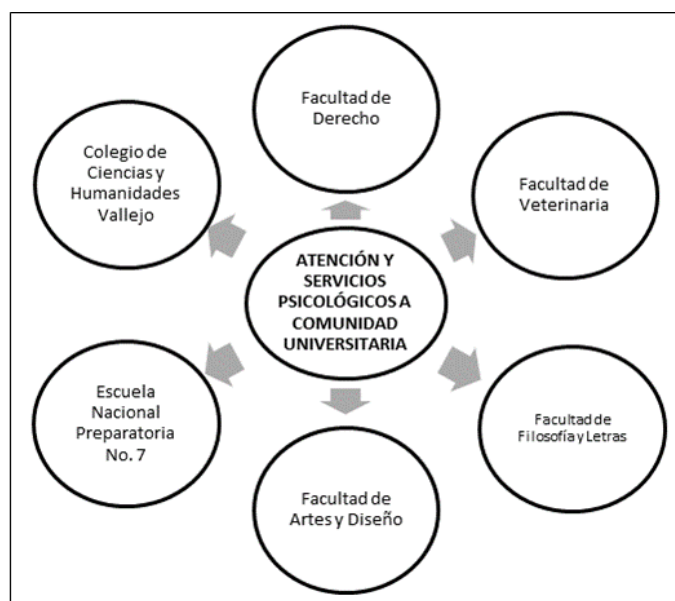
ATENCIÓN Y SERVICIOS PSICOLÓGICOS A COMUNIDAD UNIVERSITARIA

Facultad de Derecho

Facultad de Veterinaria

Facultad de Filosofía y Letras

Facultad de Artes y Diseño

Escuela Nacional Preparatoria No. 7

Colegio de Ciencias y Humanidades Vallejo